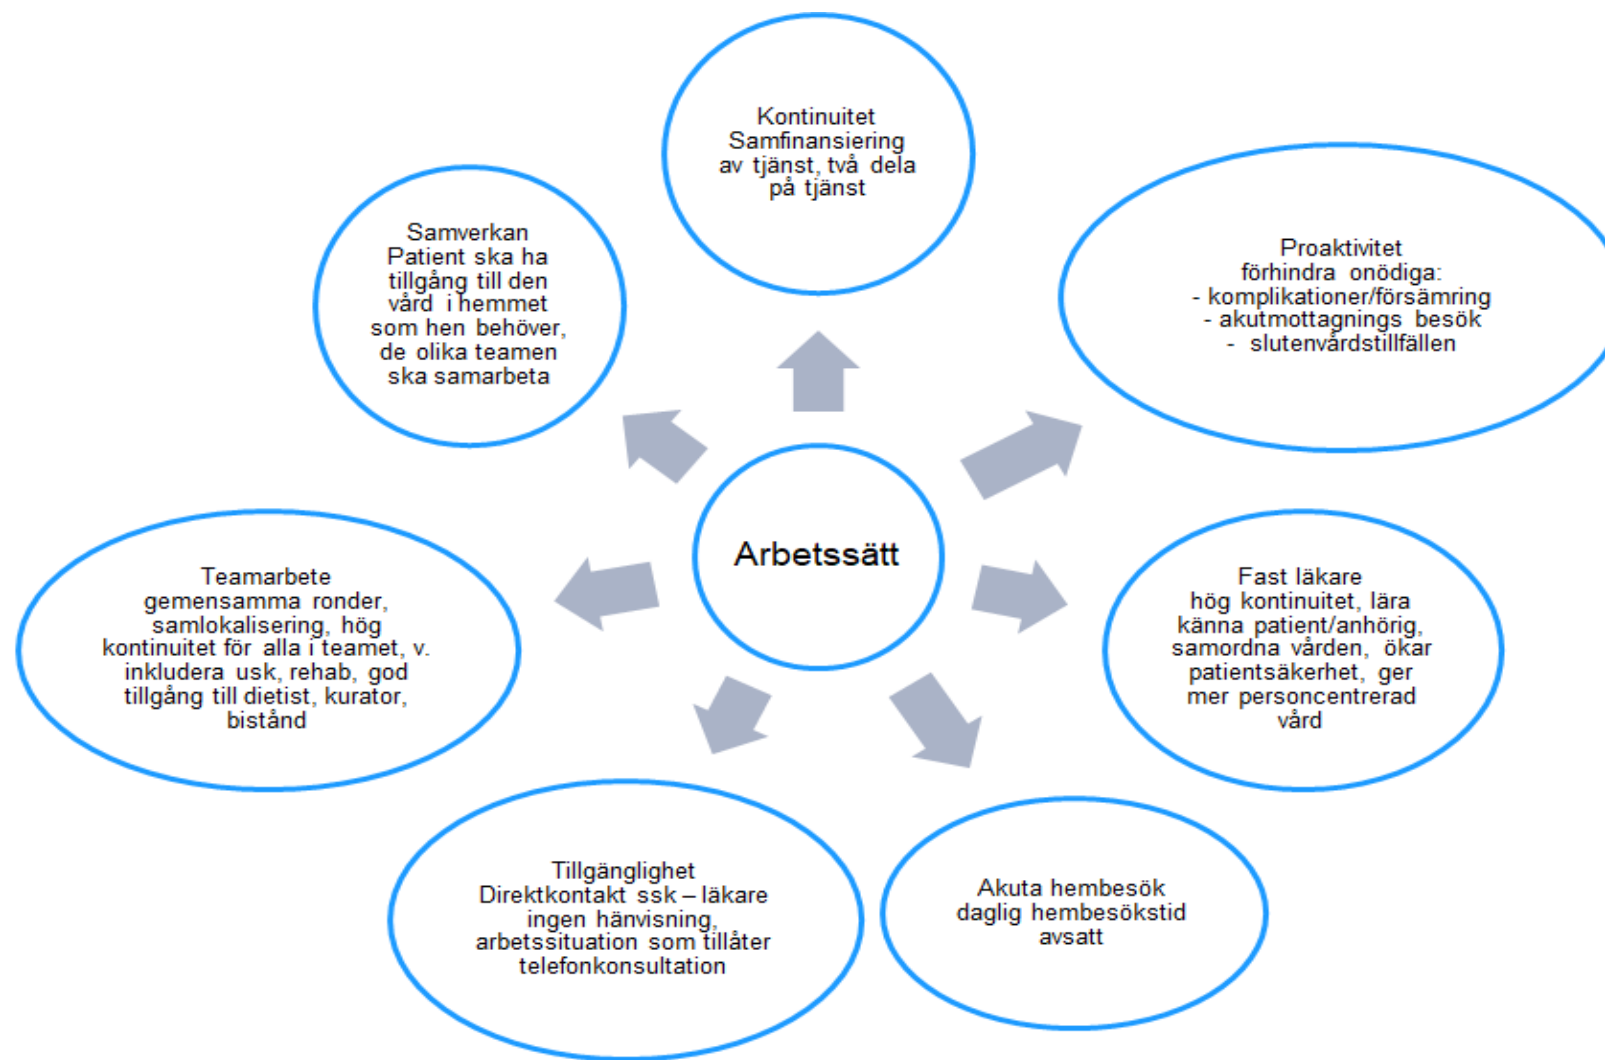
Arbetssätt

Kontinuitet
Samfinansiering av tjänst, två dela på tjänst

Proaktivitet
förhindra onödiga:
- komplikationer/försämring
- akutmottagnings besök
- slutenvårdstillfällen

Fast läkare
hög kontinuitet, lära känna patient/anhörig, samordna vården, ökar patientsäkerhet, ger mer personcentrerad vård

Akuta hembesök
daglig hembesökstid avsatt

Tillgänglighet
Direktkontakt ssk – läkare
ingen hänvisning, arbetssituation som tillåter telefonkonsultation

Teamarbete
gemensamma ronder, samlokalisering, hög kontinuitet för alla i teamet, v. inkludera usk, rehab, god tillgång till dietist, kurator, bistånd

Samverkan
Patient ska ha tillgång till den vård i hemmet som hen behöver, de olika teamen ska samarbeta